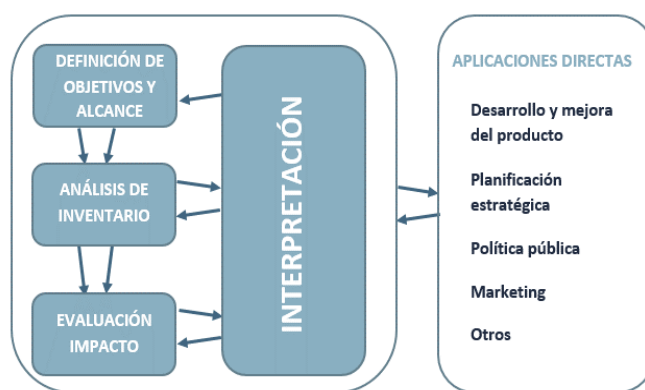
DEFINICIÓN DE OBJETIVOS Y ALCANCE

ANÁLISIS DE INVENTARIO

EVALUACIÓN IMPACTO

INTERPRETACIÓN

APLICACIONES DIRECTAS

Desarrollo y mejora del producto

Planificación estratégica

Política pública

Marketing

Otros